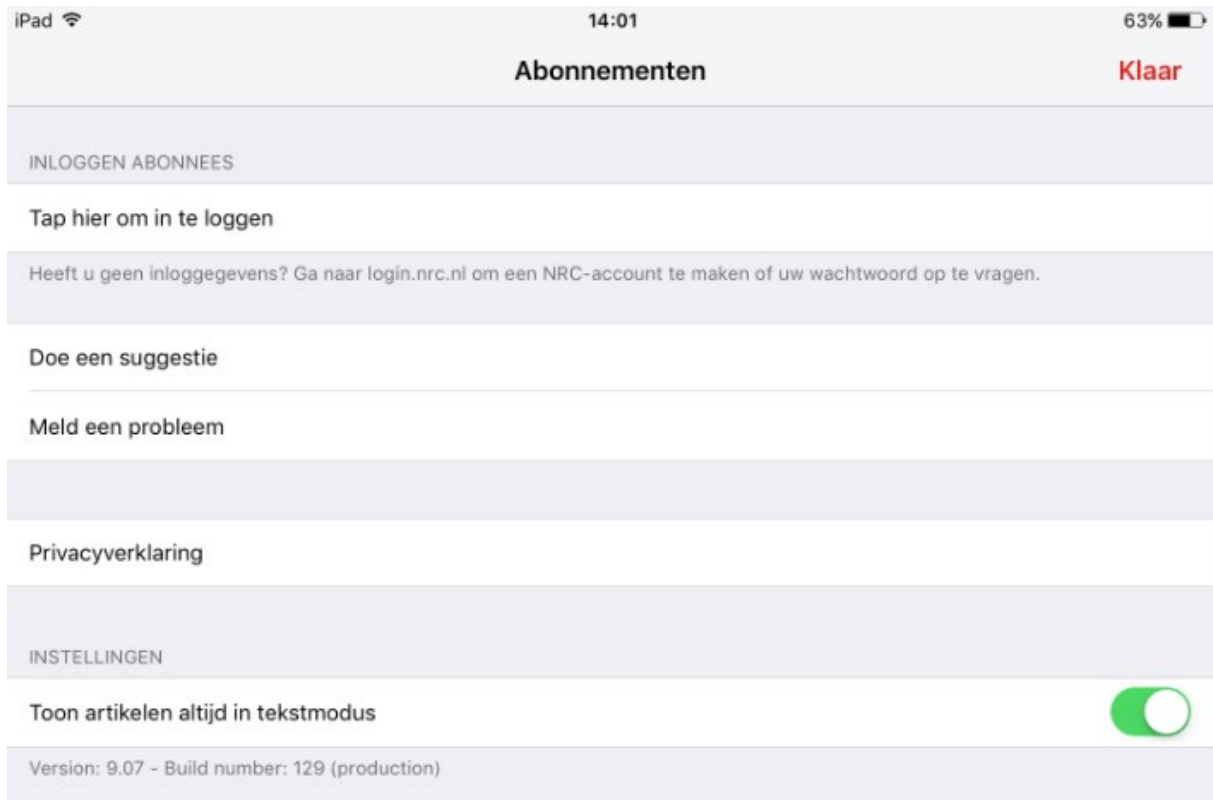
iPad
14:01
63%

Abonnementen
Klaar

INLOGGEN ABONNEES

Tap hier om in te loggen

Heeft u geen inloggegevens? Ga naar login.nrc.nl om een NRC-account te maken of uw wachtwoord op te vragen.

Doe een suggestie

Meld een probleem

Privacyverklaring

INSTELLINGEN

Toon artikelen altijd in tekstmodus

Version: 9.07 - Build number: 129 (production)